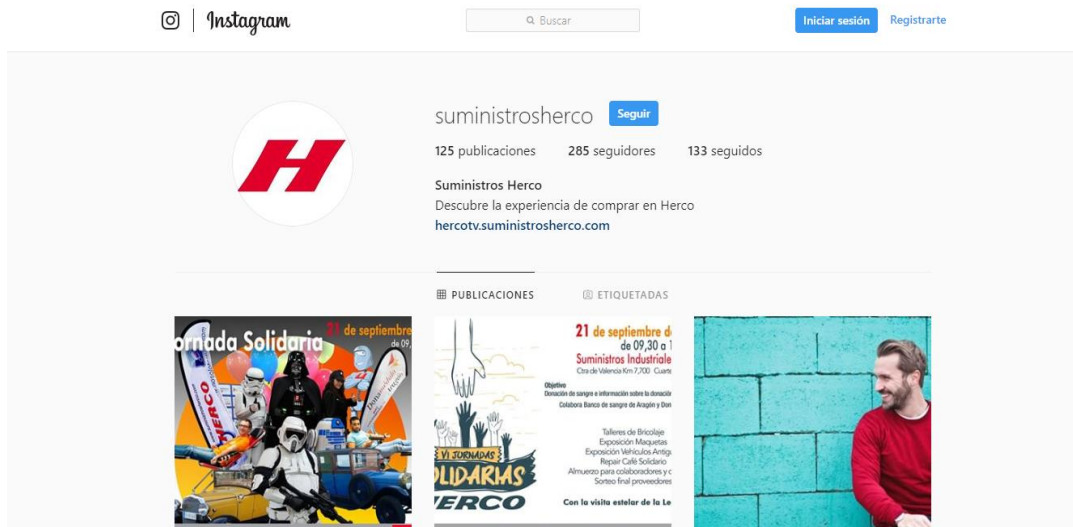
Instagram

Buscar

Iniciar sesión Registrarte

suministrosherco Seguir

125 publicaciones 285 seguidores 133 seguidos

Suministros Herco
Descubre la experiencia de comprar en Herco
hercotv.suministrosherco.com

PUBLICACIONES ETIQUETADAS

ornada Solidaria 21 de septiembre de 09,

HERCO

21 de septiembre d de 09,30 a 1
Suministros Industriale
Ctra de Valencia Km 7,700 Cuart

Objetivo
Donación de sangre e información sobre la donación
Colabora Banco de sangre de Aragón y Don

Talleres de Bricolaje
Exposición Maquetas
Exposición Vehículos Antigu
Repair Café Solidario
Almuerzo para colaboradores y c
Sorteo final proveedores

VI JORNADAS OLIDARIAS
ERCO

Con la visita estelar de la Le